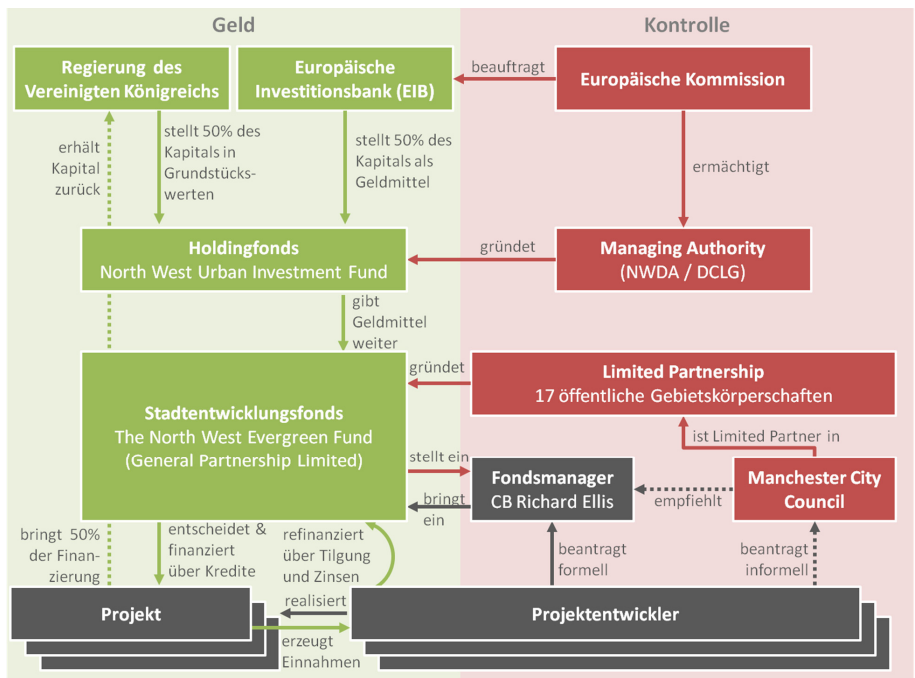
Geld

Kontrolle

Regierung des Vereinigten Königreichs

Europäische Investitionsbank (EIB)

beauftragt

Europäische Kommission

erhält Kapital zurück

stellt 50% des Kapitals in Grundstückswerten

stellt 50% des Kapitals als Geldmittel

ermächtigt

Holdingfonds
North West Urban Investment Fund

gründet

Managing Authority
(NWDA / DCLG)

gibt Geldmittel weiter

gründet

Limited Partnership
17 öffentliche Gebietskörperschaften

Stadtentwicklungsfonds
The North West Evergreen Fund
(General Partnership Limited)

ist Limited Partner in

stellt ein

bringt ein

Fondsmanager
CB Richard Ellis

empfiehlt

Manchester City Council

bringt 50% der Finanzierung

entscheidet & finanziert über Kredite

refinanziert über Tilgung und Zinsen

beantragt formell

beantragt informell

realisiert

Projekt

Projektentwickler

erzeugt Einnahmen